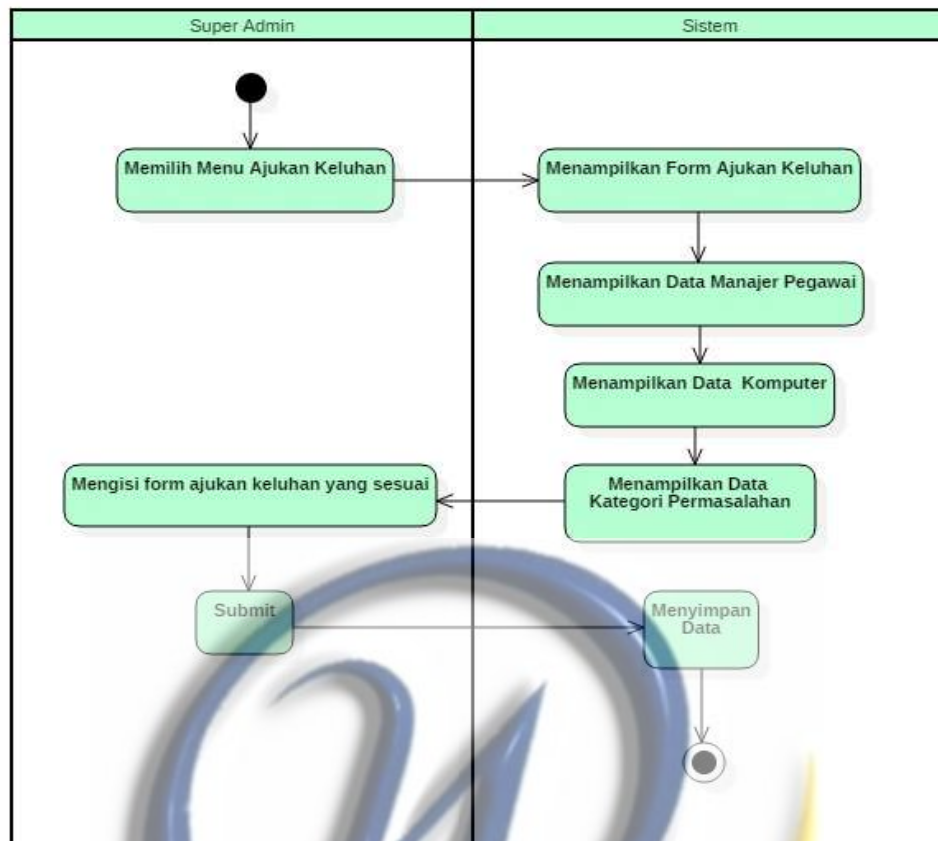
Super Admin

Sistem

Memilih Menu Ajukan Keluhan

Menampilkan Form Ajukan Keluhan

Menampilkan Data Manajer Pegawai

Menampilkan Data Komputer

Mengisi form ajukan keluhan yang sesuai

Menampilkan Data Kategori Permasalahan

Submit

Menyimpan Data